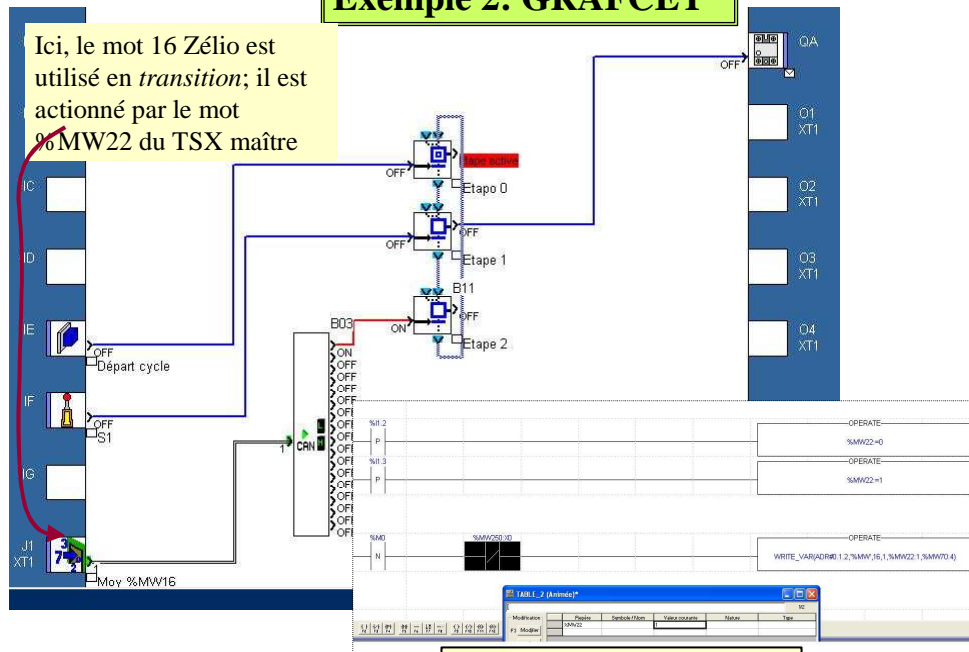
Exemple 2: GRAFCET

Ici, le mot 16 Zélio est utilisé en *transition*; il est actionné par le mot %MW22 du TSX maître

QA
OFF

O1
XT1

O2
XT1

O3
XT1

O4
XT1

IC

ID

IE

IF

IG

J1
XT1

OFF
Étape active
Etapo 0

OFF
OFF
Etape 1

B11
ON
OFF
Etape 2

B03
ON
OFF
OFF
OFF
OFF
OFF
OFF
OFF
OFF
OFF
OFF
OFF
OFF
OFF
OFF
OFF

CAN

1

OFF
Départ cycle

OFF
S1

1
Moy %MW16

%I1.2
P
OPERATE
%MW22=0

%I1.3
P
OPERATE
%MW22=1

%M0
N
%MW250:X0
OPERATE
WRITE_VAR(ADR#0.1.2,'%MW',16,1,%MW22:1,%MW70:4)

TABLE_2 (Animée)*
Modification
F3 Modifier
Repère
Symbole / Nom
Valeur courante
Nature
Type
%MW22